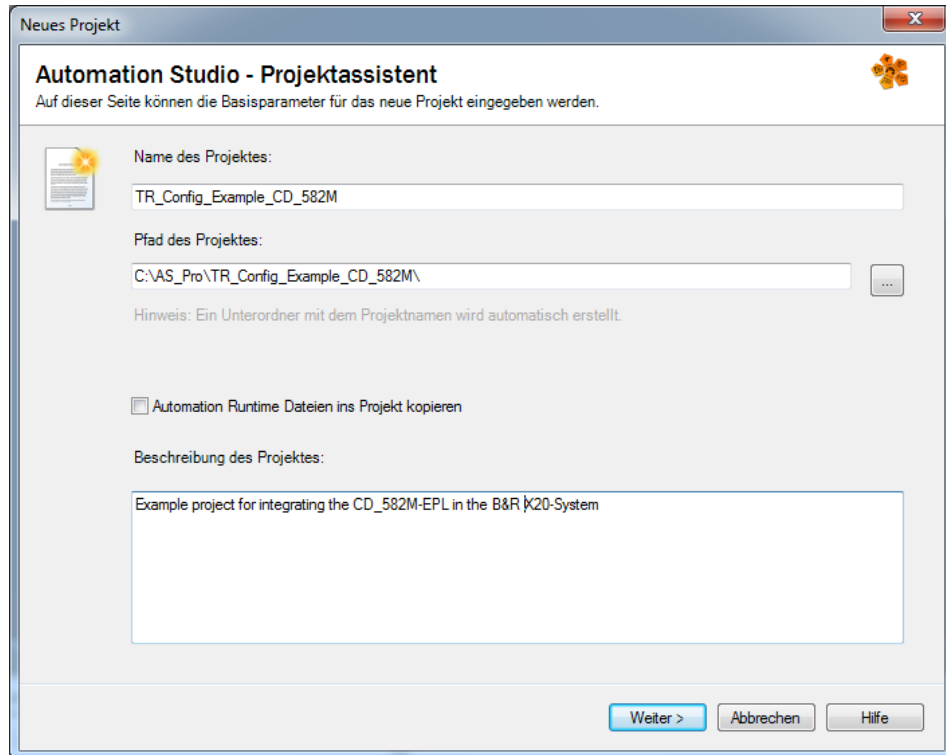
Neues Projekt

Automation Studio - Projektassistent

Auf dieser Seite können die Basisparameter für das neue Projekt eingegeben werden.

Name des Projektes:

TR_Config_Example_CD_582M

Pfad des Projektes:

C:\AS_Pro\TR_Config_Example_CD_582M\

...

Hinweis: Ein Unterordner mit dem Projektnamen wird automatisch erstellt.

Automation Runtime Dateien ins Projekt kopieren

Beschreibung des Projektes:

Example project for integrating the CD_582M-EPL in the B&R X20-System

Weiter >

Abbrechen

Hilfe